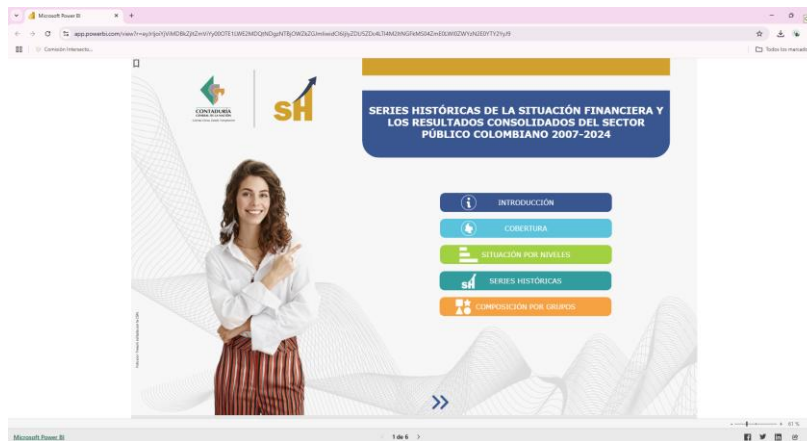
Microsoft Power BI

app.powerbi.com/view?r=eyJrIjoiYjViMDBkZjItZmViYy00OTE1LWE2MDQtNDgzNTBjOWZkZGJmIiwidCI6IjlyZDU5ZDc4LTI4M2ItNGFkMS04ZmE0LWI0ZWYzN2E0YTY2YyJ9

Comisión Intersecto...

Todos los marcadores

CONTADURÍA GENERAL DE LA NACIÓN

SH

SERIES HISTÓRICAS DE LA SITUACIÓN FINANCIERA Y LOS RESULTADOS CONSOLIDADOS DEL SECTOR PÚBLICO COLOMBIANO 2007-2024

INTRODUCCIÓN

COBERTURA

SITUACIÓN POR NIVELES

SERIES HISTÓRICAS

COMPOSICIÓN POR GRUPOS

Microsoft Power BI

1 de 6

61 %